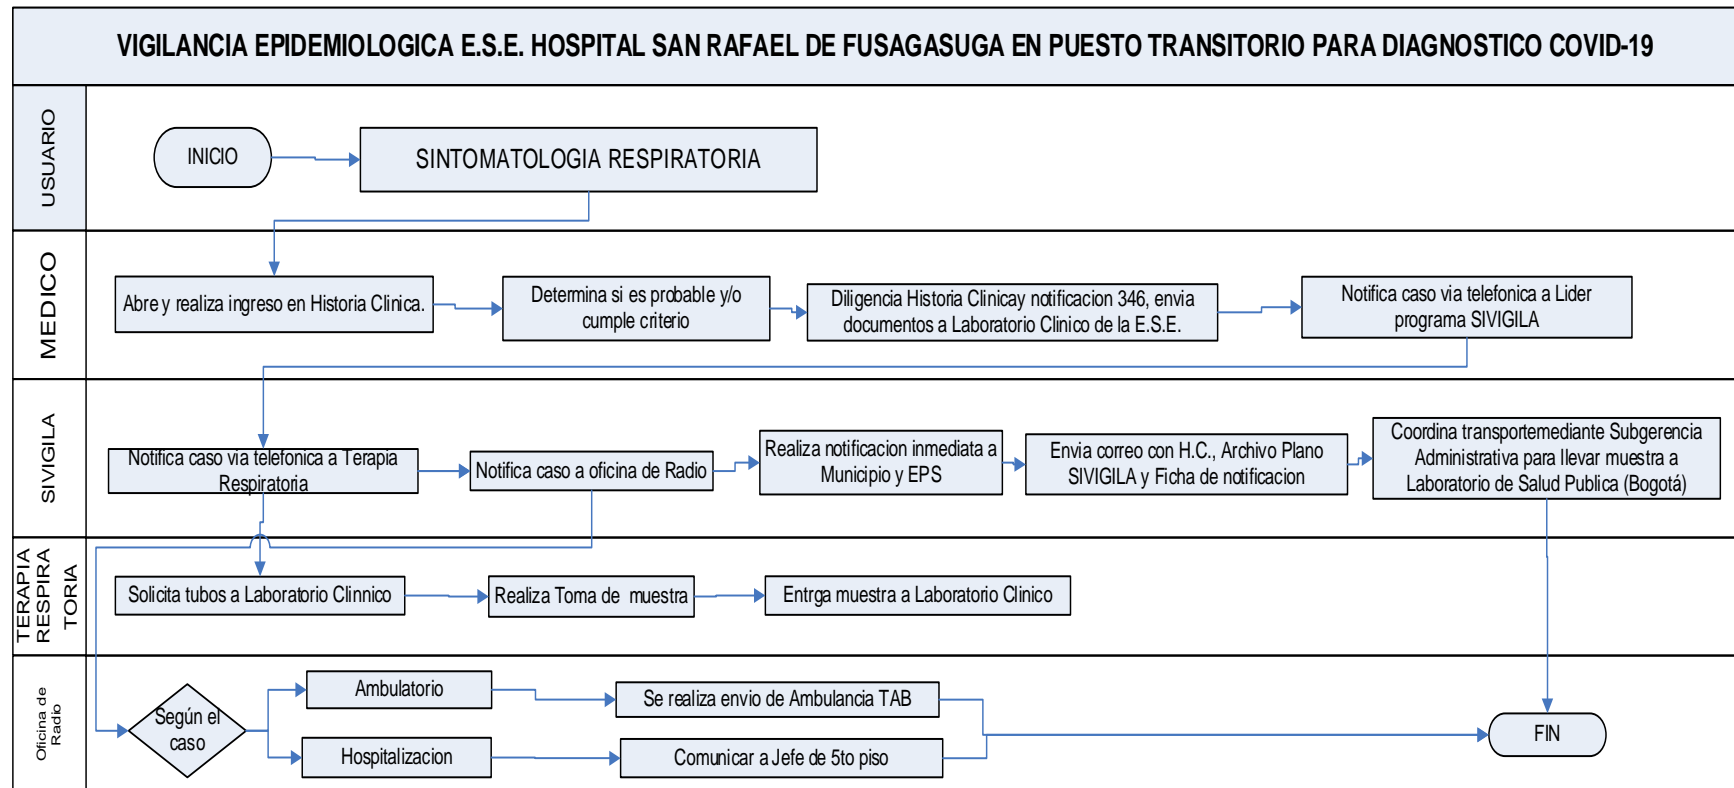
VIGILANCIA EPIDEMIOLOGICA E.S.E. HOSPITAL SAN RAFAEL DE FUSAGASUGA EN PUESTO TRANSITORIO PARA DIAGNOSTICO COVID-19

USUARIO

INICIO

SINTOMATOLOGIA RESPIRATORIA

MEDICO

Abre y realiza ingreso en Historia Clinica.

Determina si es probable y/o cumple criterio

Diligencia Historia Clinicay notificacion 346, envia documentos a Laboratorio Clinico de la E.S.E.

Notifica caso via telefonica a Lider programa SIVIGILA

SIVIGILA

Notifica caso via telefonica a Terapia Respiratoria

Notifica caso a oficina de Radio

Realiza notificacion inmediata a Municipio y EPS

Envia correo con H.C., Archivo Plano SIVIGILA y Ficha de notificacion

Coordina transportemediante Subgerencia Administrativa para llevar muestra a Laboratorio de Salud Publica (Bogotá)

TERAPIA RESPIRA TORIA

Solicita tubos a Laboratorio Clinnico

Realiza Toma de muestra

Entrga muestra a Laboratorio Clinico

Oficina de Radio

Según el caso

Ambulatorio

Hospitalizacion

Se realiza envio de Ambulancia TAB

Comunicar a Jefe de 5to piso

FIN